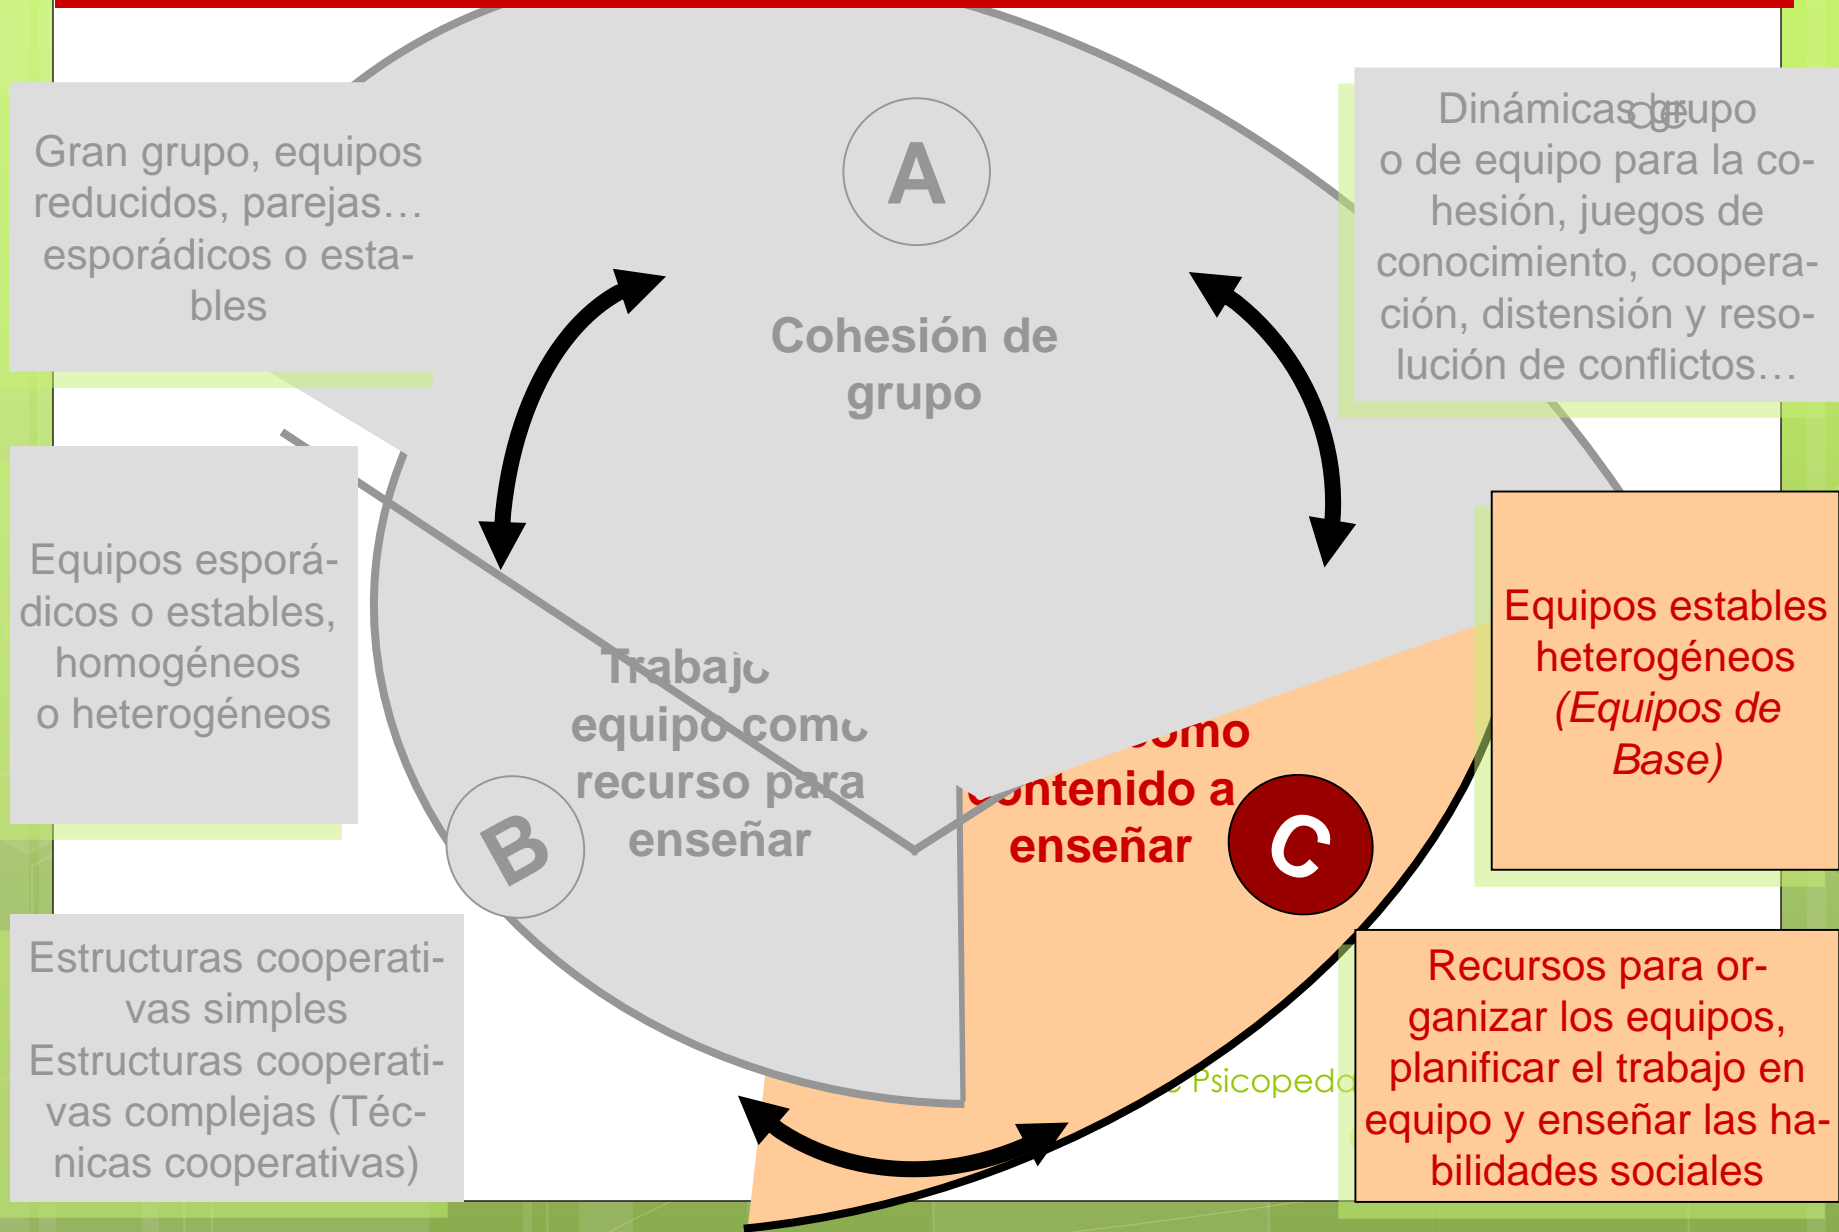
Gran grupo, equipos reducidos, parejas… esporádicos o estables

A

Cohesión de grupo

Dinámicas de grupo o de equipo para la cohesión, juegos de conocimiento, cooperación, distensión y resolución de conflictos…

Equipos esporádicos o estables, homogéneos o heterogéneos

Trabajo equipo como recurso para enseñar

B

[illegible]omo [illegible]ontenido a enseñar

C

Equipos estables heterogéneos (Equipos de Base)

Estructuras cooperativas simples Estructuras cooperativas complejas (Técnicas cooperativas)

Psicopedo

Recursos para organizar los equipos, planificar el trabajo en equipo y enseñar las habilidades sociales